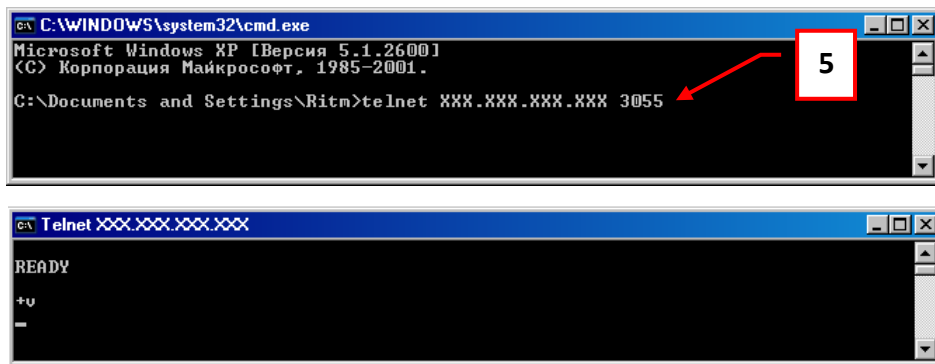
C:\WINDOWS\system32\cmd.exe

Microsoft Windows XP [Версия 5.1.2600]
(C) Корпорация Майкрософт, 1985-2001.

C:\Documents and Settings\Ritm>telnet XXX.XXX.XXX.XXX 3055

5

Telnet XXX.XXX.XXX.XXX

READY

+v